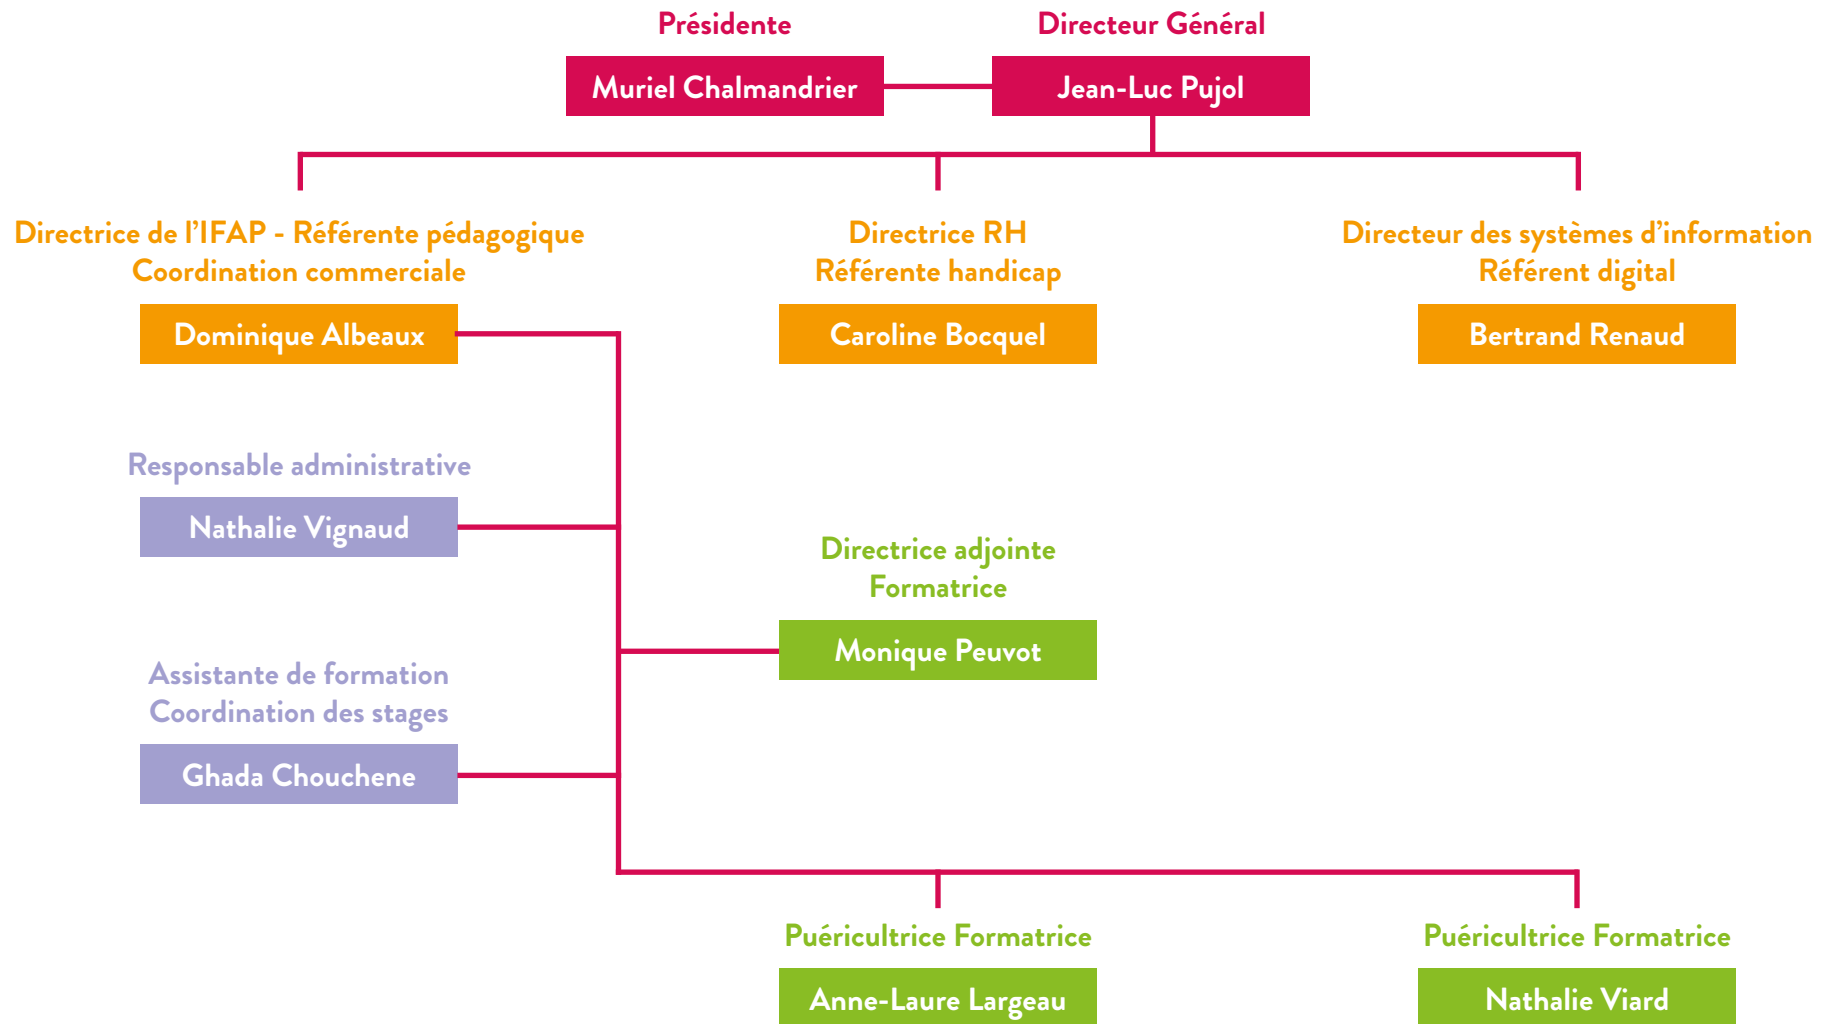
Présidente
Muriel Chalmandrier

Directeur Général
Jean-Luc Pujol

Directrice de l'IFAP - Référente pédagogique
Coordination commerciale
Dominique Albeaux

Directrice RH
Référente handicap
Caroline Bocquel

Directeur des systèmes d'information
Référent digital
Bertrand Renaud

Responsable administrative
Nathalie Vignaud

Directrice adjointe
Formatrice
Monique Peuvot

Assistante de formation
Coordination des stages
Ghada Chouchene

Puéricultrice Formatrice
Anne-Laure Largeau

Puéricultrice Formatrice
Nathalie Viard